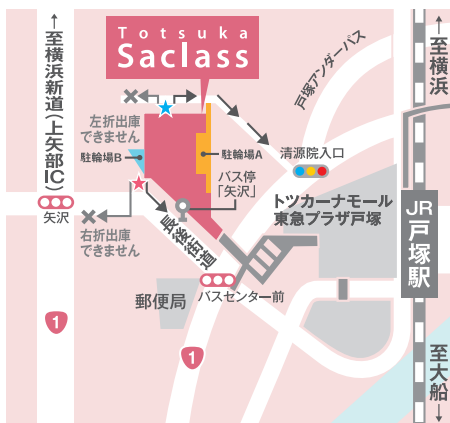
Totsuka
Saclass

至横浜新道(上矢部IC)

至横浜

戸塚アンダーパス

左折出庫できません

駐輪場B

駐輪場A

清源院入口

バス停「矢沢」

トツカーナモール
東急プラザ戸塚

矢沢

右折出庫できません

長後街道

JR戸塚駅

1

郵便局

バスセンター前

1

至大船